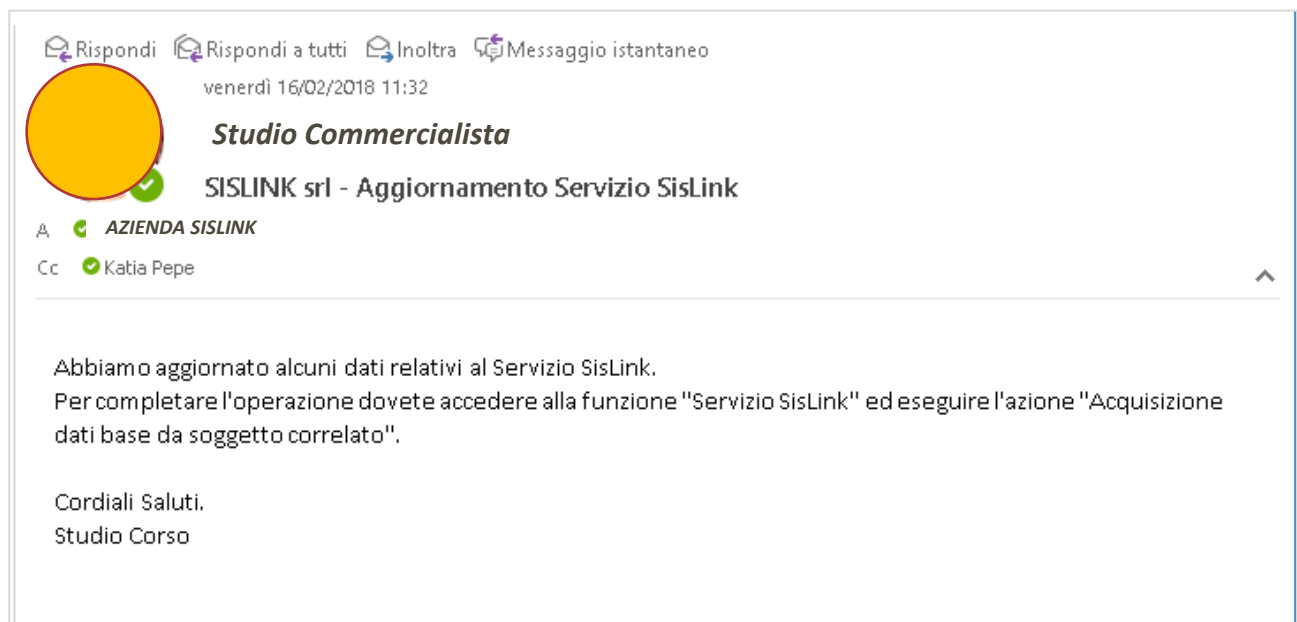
Rispondi Rispondi a tutti Inoltra Messaggio istantaneo

venerdì 16/02/2018 11:32

Studio Commercialista

SISLINK srl - Aggiornamento Servizio SisLink

A AZIENDA SISLINK

Cc Katia Pepe

Abbiamo aggiornato alcuni dati relativi al Servizio SisLink.
Per completare l'operazione dovete accedere alla funzione "Servizio SisLink" ed eseguire l'azione "Acquisizione dati base da soggetto correlato".

Cordiali Saluti.
Studio Corso